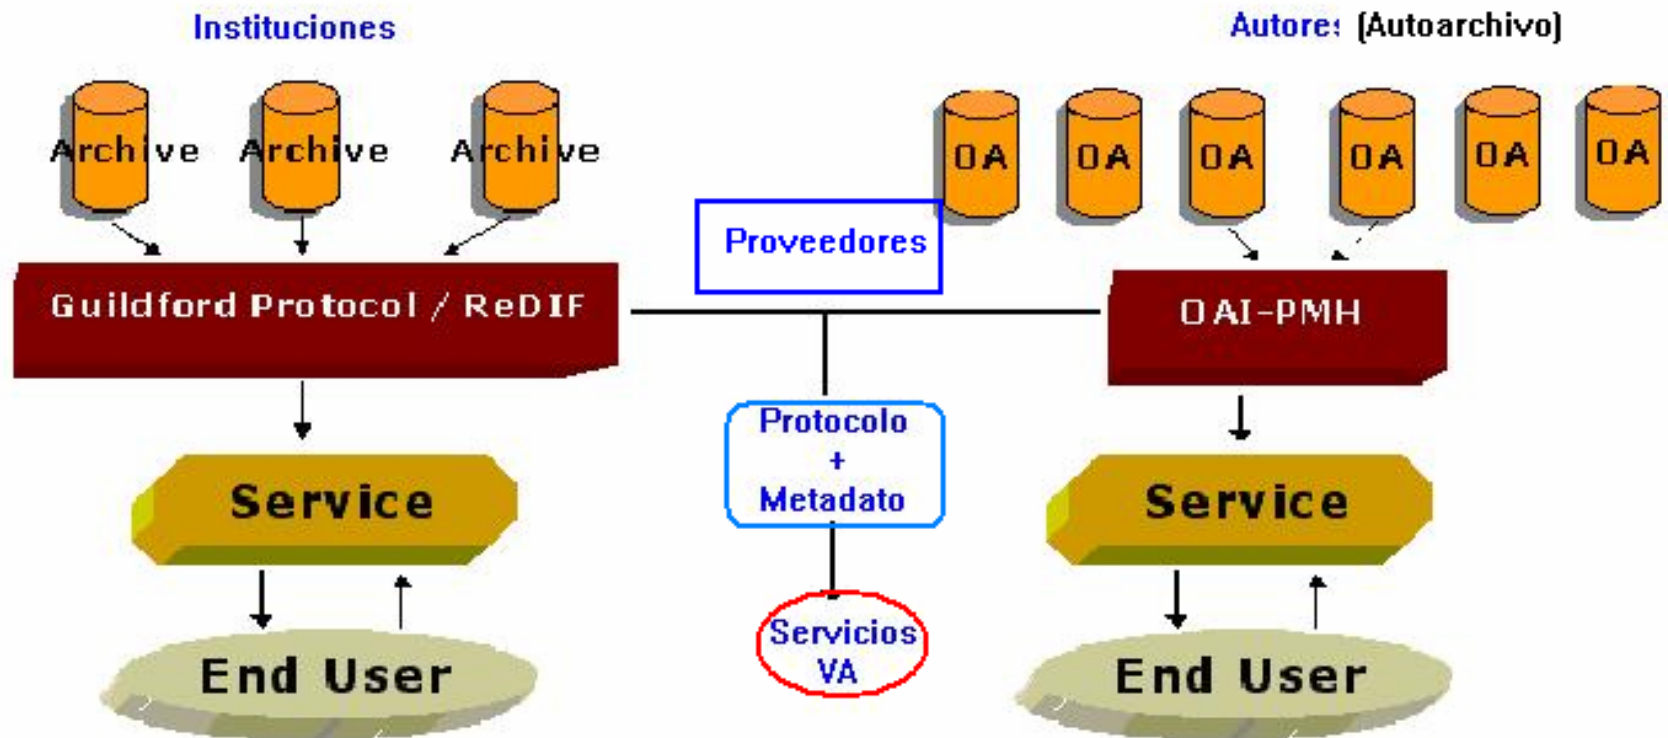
Instituciones

Autore: (Autoarchivo)

Archive Archive Archive

OA OA OA OA OA OA

Proveedores

Guildford Protocol / ReDIF

OAI-PMH

Protocolo + Metadato

Service

Service

Servicios VA

End User

End User